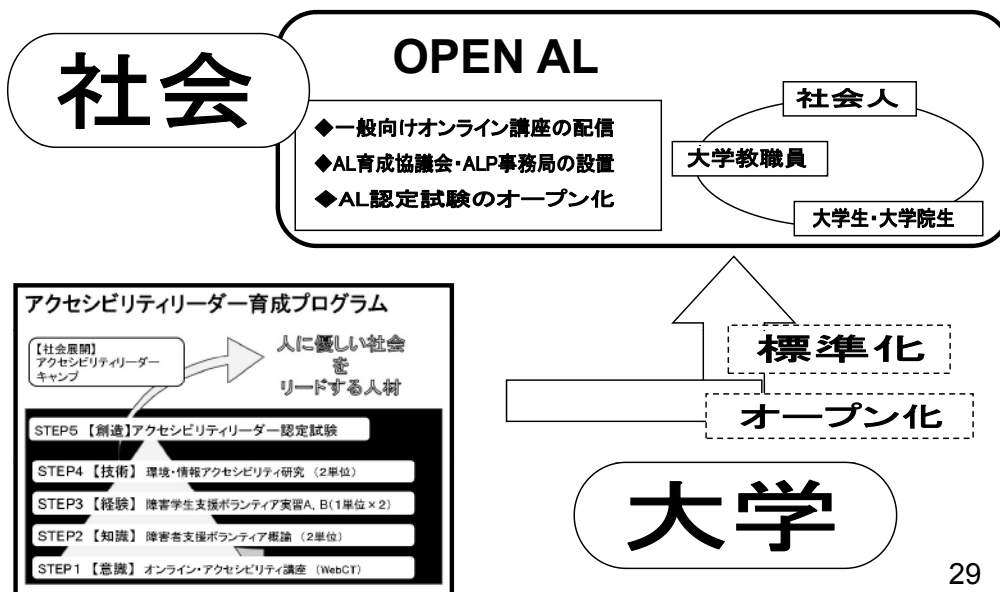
社会

OPEN AL

◆一般向けオンライン講座の配信
◆AL育成協議会・ALP事務局の設置
◆AL認定試験のオープン化

社会人
大学教職員
大学生・大学院生

アクセシビリティリーダー育成プログラム

【社会展開】
アクセシビリティリーダーキャンプ

人に優しい社会をリードする人材

STEP5 【創造】アクセシビリティリーダー認定試験
STEP4 【技術】 環境・情報アクセシビリティ研究 (2単位)
STEP3 【経験】 障害学生支援ボランティア実習A, B(1単位×2)
STEP2 【知識】 障害者支援ボランティア概論 (2単位)
STEP1 【意識】 オンライン・アクセシビリティ講座 (WebCT)

標準化
オープン化

大学

29